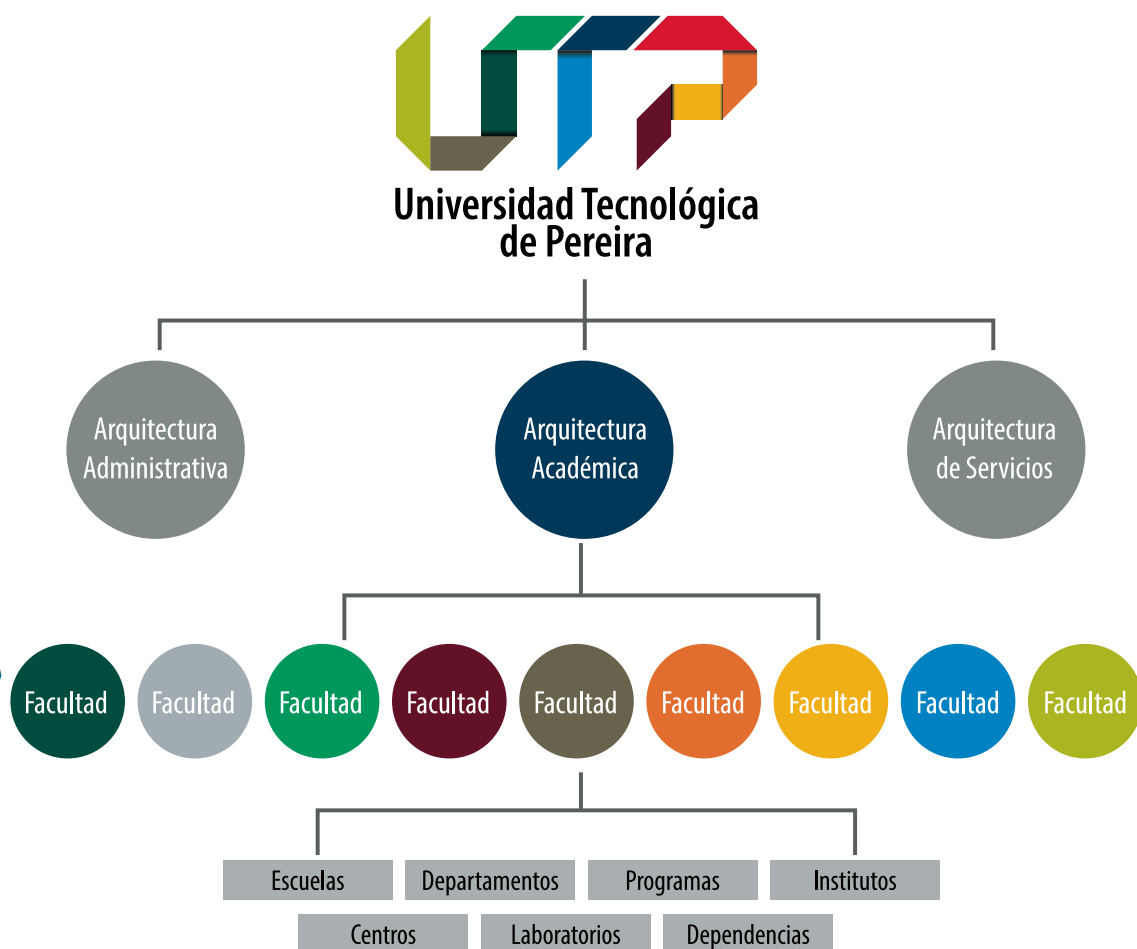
Universidad Tecnológica de Pereira

Arquitectura Administrativa

Arquitectura Académica

Arquitectura de Servicios

Facultad Facultad Facultad Facultad Facultad Facultad Facultad Facultad Facultad

Escuelas Departamentos Programas Institutos

Centros Laboratorios Dependencias